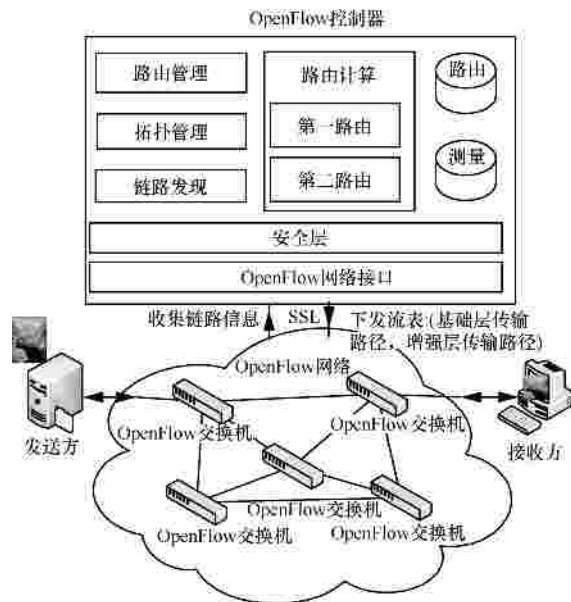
OpenFlow控制器

路由管理

拓扑管理

链路发现

路由计算

第一路由

第二路由

路由

测量

安全层

OpenFlow网络接口

收集链路信息

SSL

下发流表(基础层传输路径，增强层传输路径)

OpenFlow网络

发送方

OpenFlow交换机

OpenFlow交换机

接收方

OpenFlow交换机

OpenFlow交换机

OpenFlow交换机